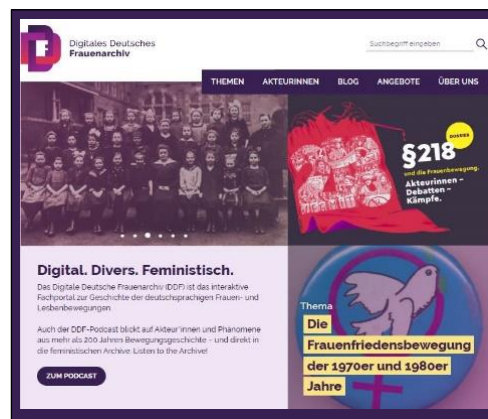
Digitales Deutsches Frauenarchiv

Suchbegriff eingeben

THEMEN AKTEURINNEN BLOG ANGEBOTE ÜBER UNS

PODCAST

§218 und die Frauenbewegung.

Akteurinnen – Debatten – Kämpfe.

Digital. Divers. Feministisch.

Das Digitale Deutsche Frauenarchiv (DDF) ist das interaktive Fachportal zur Geschichte der deutschsprachigen Frauen- und Lesbenbewegungen

Auch der DDF-Podcast blickt auf Akteur:innen und Phänomene aus mehr als 200 Jahren Bewegungsgeschichte – und direkt in die feministischen Archive: Listen to the Archive!

ZUM PODCAST

Thema

Die Frauenfriedensbewegung der 1970er und 1980er Jahre